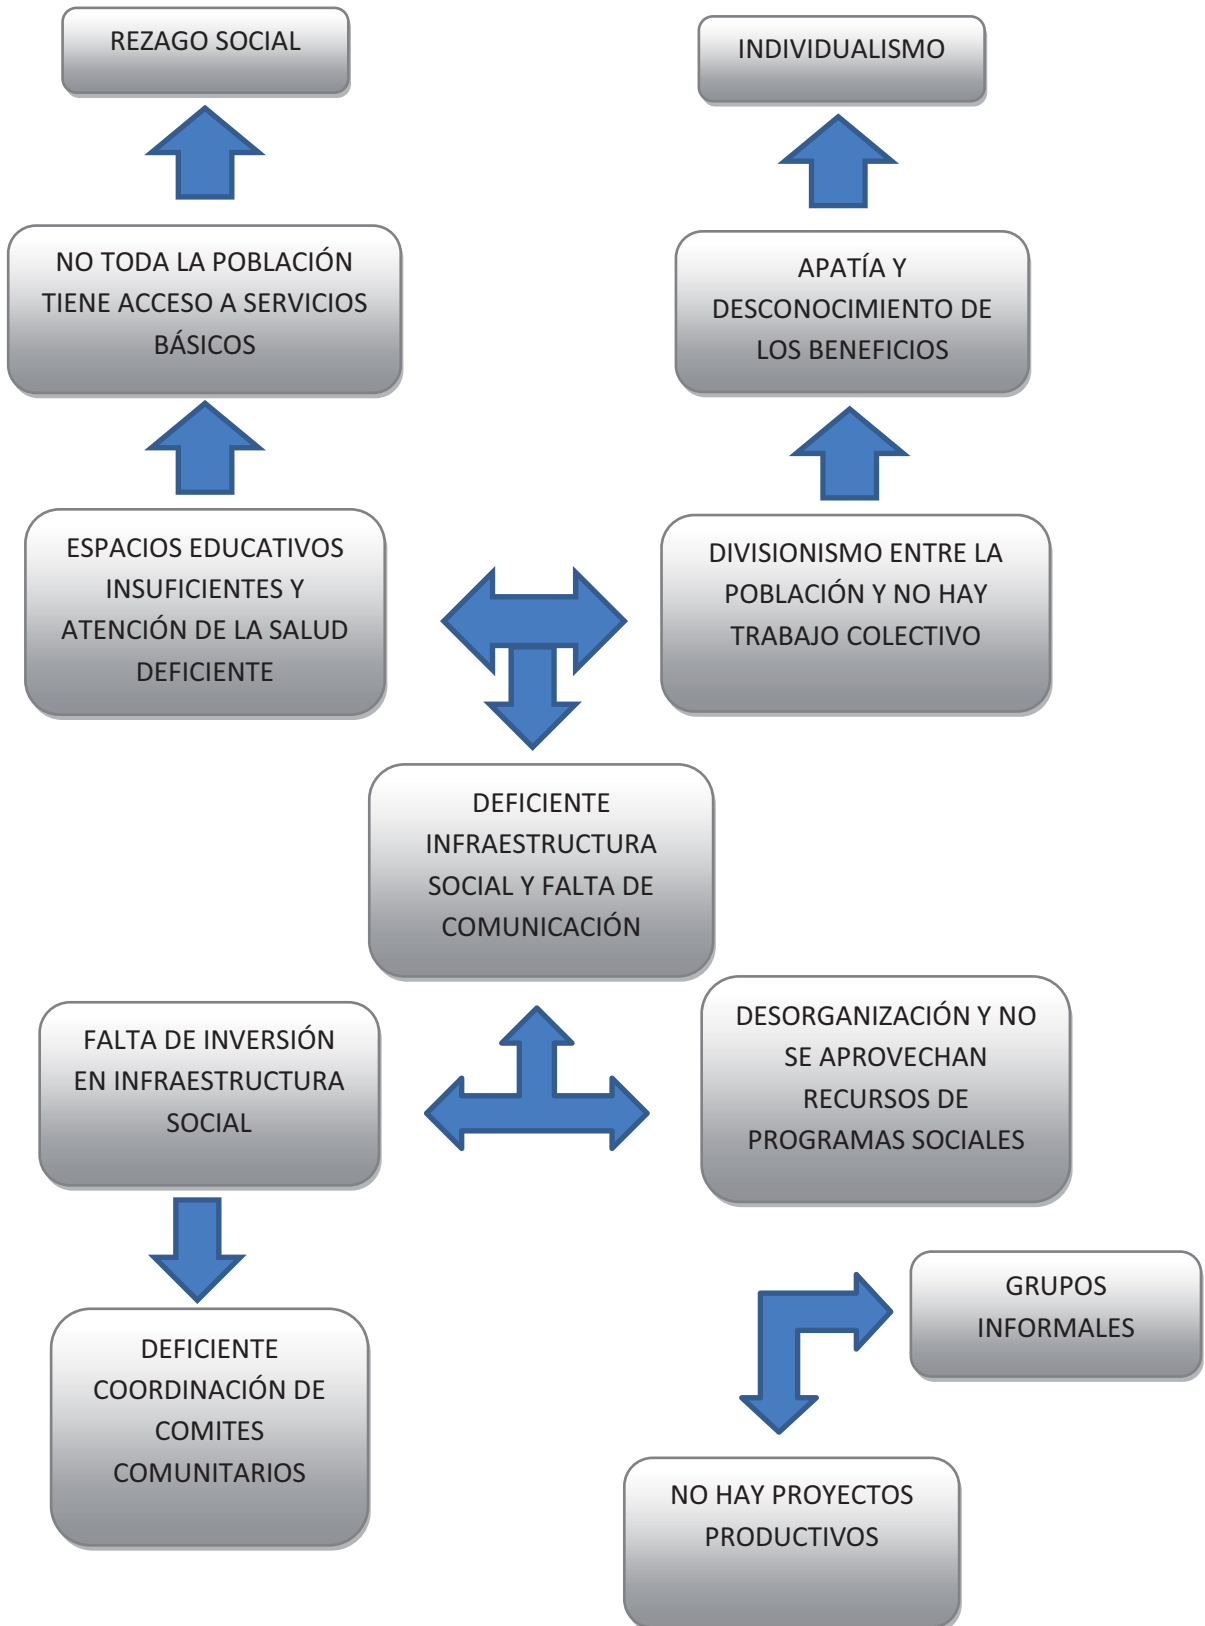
REZAGO SOCIAL

INDIVIDUALISMO

NO TODA LA POBLACIÓN TIENE ACCESO A SERVICIOS BÁSICOS

APATÍA Y DESCONOCIMIENTO DE LOS BENEFICIOS

ESPACIOS EDUCATIVOS INSUFICIENTES Y ATENCIÓN DE LA SALUD DEFICIENTE

DIVISIONISMO ENTRE LA POBLACIÓN Y NO HAY TRABAJO COLECTIVO

DEFICIENTE INFRAESTRUCTURA SOCIAL Y FALTA DE COMUNICACIÓN

FALTA DE INVERSIÓN EN INFRAESTRUCTURA SOCIAL

DESORGANIZACIÓN Y NO SE APROVECHAN RECURSOS DE PROGRAMAS SOCIALES

GRUPOS INFORMALES

DEFICIENTE COORDINACIÓN DE COMITES COMUNITARIOS

NO HAY PROYECTOS PRODUCTIVOS